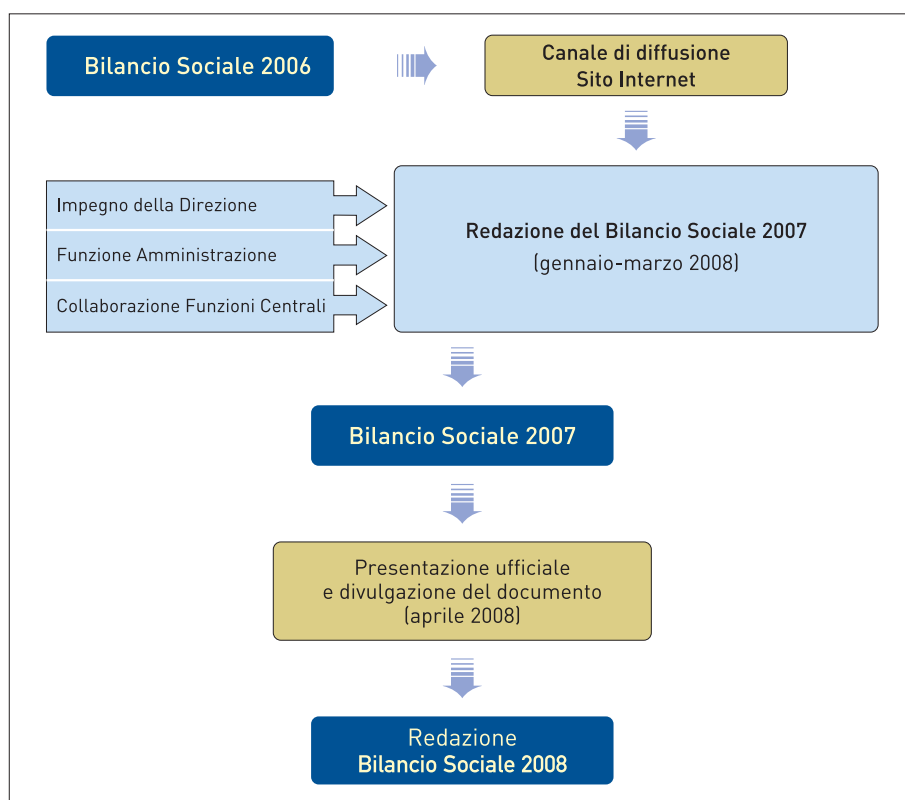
Bilancio Sociale 2006

Canale di diffusione
Sito Internet

Impegno della Direzione

Funzione Amministrazione

Collaborazione Funzioni Centrali

Redazione del Bilancio Sociale 2007
(gennaio-marzo 2008)

Bilancio Sociale 2007

Presentazione ufficiale
e divulgazione del documento
(aprile 2008)

Redazione
Bilancio Sociale 2008